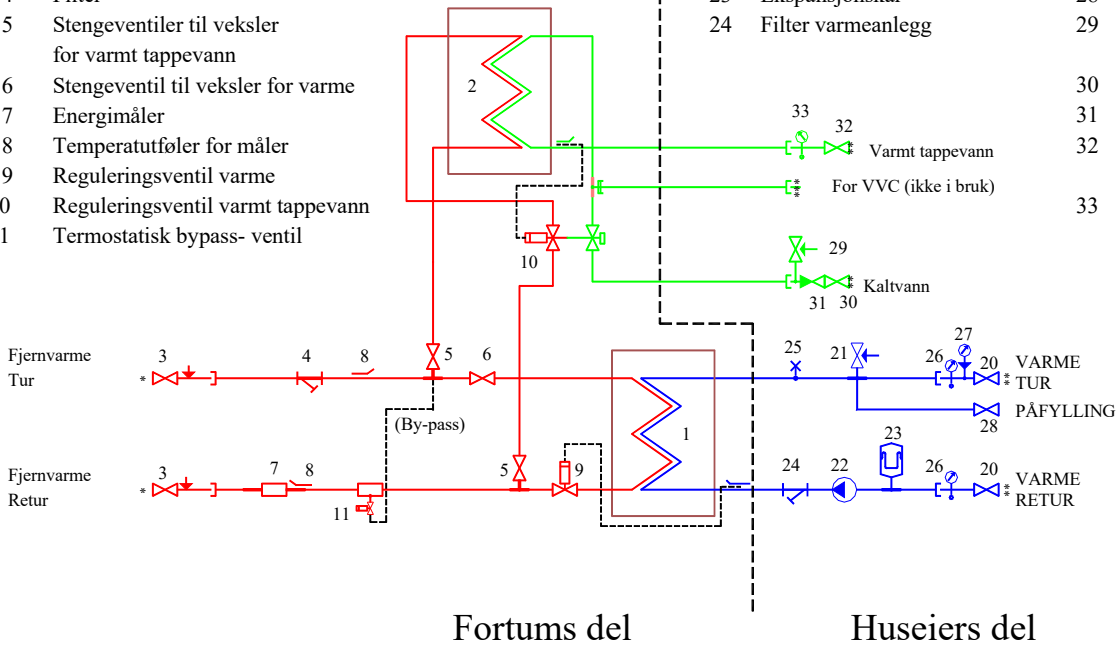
4 Filter
5 Stengeventiler til veksler for varmt tappevann
6 Stengeventil til veksler for varme
7 Energimåler
8 Temperatutføler for måler
9 Reguleringsventil varme
0 Reguleringsventil varmt tappevann
1 Termostatisk bypass- ventil

23 Ekspansjonskar 28
24 Filter varmeanlegg 29
30
31
32
33

2
33
32
Varmt tappevann
For VVC (ikke i bruk)
29
Kaltvann
31 30
10

Fjernvarme Tur
3
4
8
5
6
25
21
26
27
20
VARME TUR
PÅFYLLING
28
(By-pass)
1
23

Fjernvarme Retur
3
7
8
11
5
9
24
22
26
20
VARME RETUR

Fortums del
Huseiers del